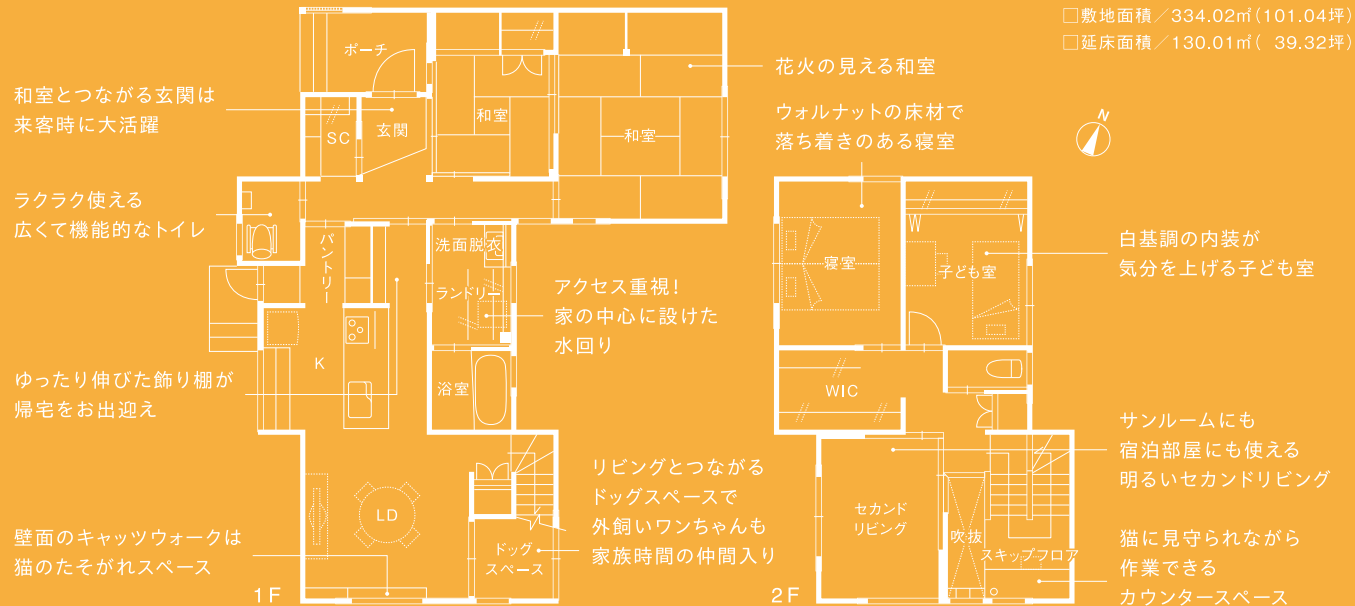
□敷地面積／334.02㎡(101.04坪)
□延床面積／130.01㎡( 39.32坪)

和室とつながる玄関は来客時に大活躍

ラクラク使える広くて機能的なトイレ

ゆったり伸びた飾り棚が帰宅をお出迎え

壁面のキャッツウォークは猫のたそがれスペース

ポーチ
SC
玄関
和室
和室
パントリー
洗面脱衣
ランドリー
K
浴室
LD
ドッグスペース
1F

花火の見える和室

アクセス重視！家の中心に設けた水回り

リビングとつながるドッグスペースで外飼いワンちゃんも家族時間の仲間入り

ウォルナットの床材で落ち着きのある寝室

N

寝室
子ども室
WIC
セカンドリビング
吹抜
スキップフロア
2F

白基調の内装が気分を上げる子ども室

サンルームにも宿泊部屋にも使える明るいセカンドリビング

猫に見守られながら作業できるカウンタースペース